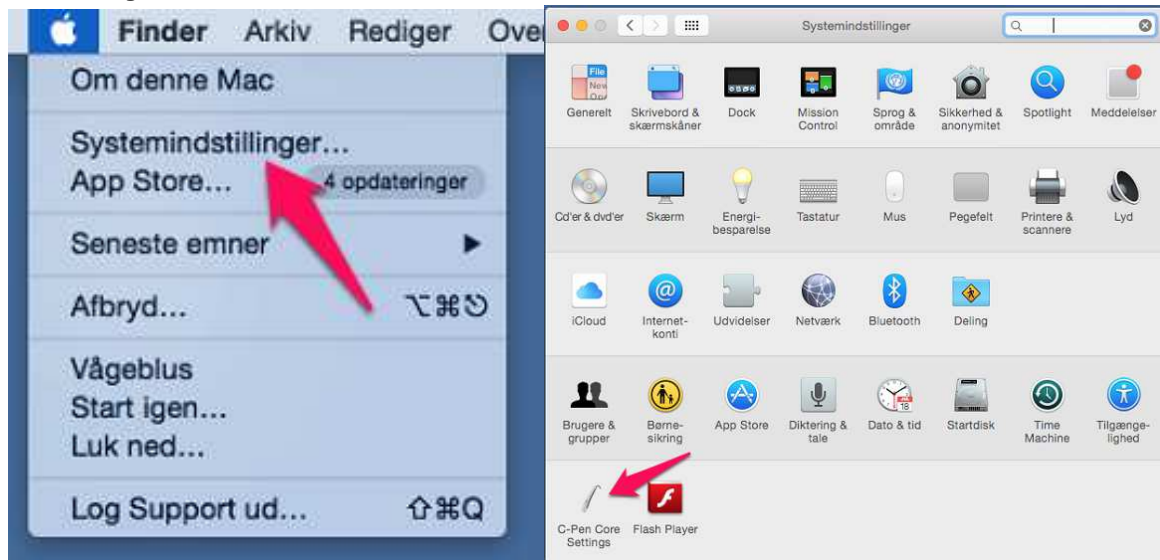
Finder Arkiv Rediger Ove

Om denne Mac

Systemindstillinger...
App Store... 4 opdateringer

Seneste emner

Afbryd... ⌥⌘⎋

Vågeblus
Start igen...
Luk ned...

Log Support ud... ⇧⌘Q

Systemindstillinger

Generelt
Skrivebord & skærmskåner
Dock
Mission Control
Sprog & område
Sikkerhed & anonymitet
Spotlight
Meddelelser

Cd'er & dvd'er
Skærm
Energibesparelse
Tastatur
Mus
Pegefelt
Printere & scannere
Lyd

iCloud
Internetkonti
Udvidelser
Netværk
Bluetooth
Deling

Brugere & grupper
Børnesikring
App Store
Diktering & tale
Dato & tid
Startdisk
Time Machine
Tilgængelighed

C-Pen Core Settings
Flash Player